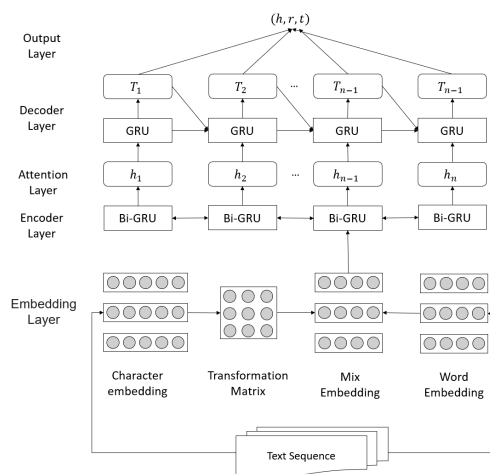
$(h, r, t)$

Output Layer

$T_1$ $T_2$ ... $T_{n-1}$ $T_{n-1}$

Decoder Layer

GRU GRU GRU GRU

Attention Layer

$h_1$ $h_2$ ... $h_{n-1}$ $h_n$

Encoder Layer

Bi-GRU Bi-GRU Bi-GRU Bi-GRU

Embedding Layer

Character embedding

Transformation Matrix

Mix Embedding

Word Embedding

Text Sequence